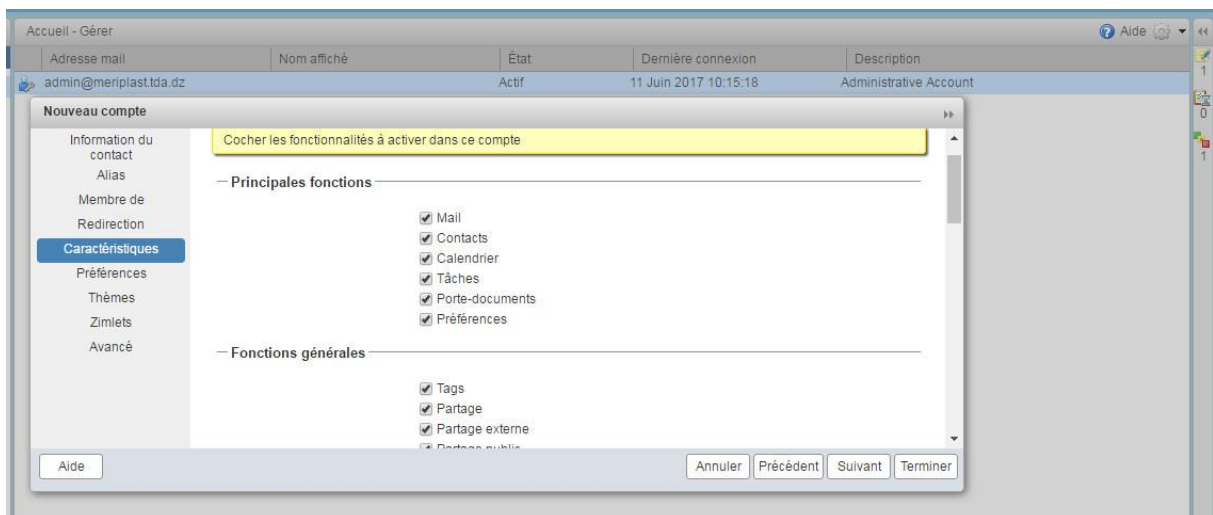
Accueil - Gérer

Aide

| Adresse mail | Nom affiché | État | Dernière connexion | Description |
|---|---|---|---|---|
| admin@meriplast.tda.dz | | Actif | 11 Juin 2017 10:15:18 | Administrative Account |

1
0
1

Nouveau compte

Information du contact
Alias
Membre de
Redirection
Caractéristiques
Préférences
Thèmes
Zimlets
Avancé

Cocher les fonctionnalités à activer dans ce compte

Principales fonctions

Mail
Contacts
Calendrier
Tâches
Porte-documents
Préférences

Fonctions générales

Tags
Partage
Partage externe
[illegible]

Aide

Annuler
Précédent
Suivant
Terminer